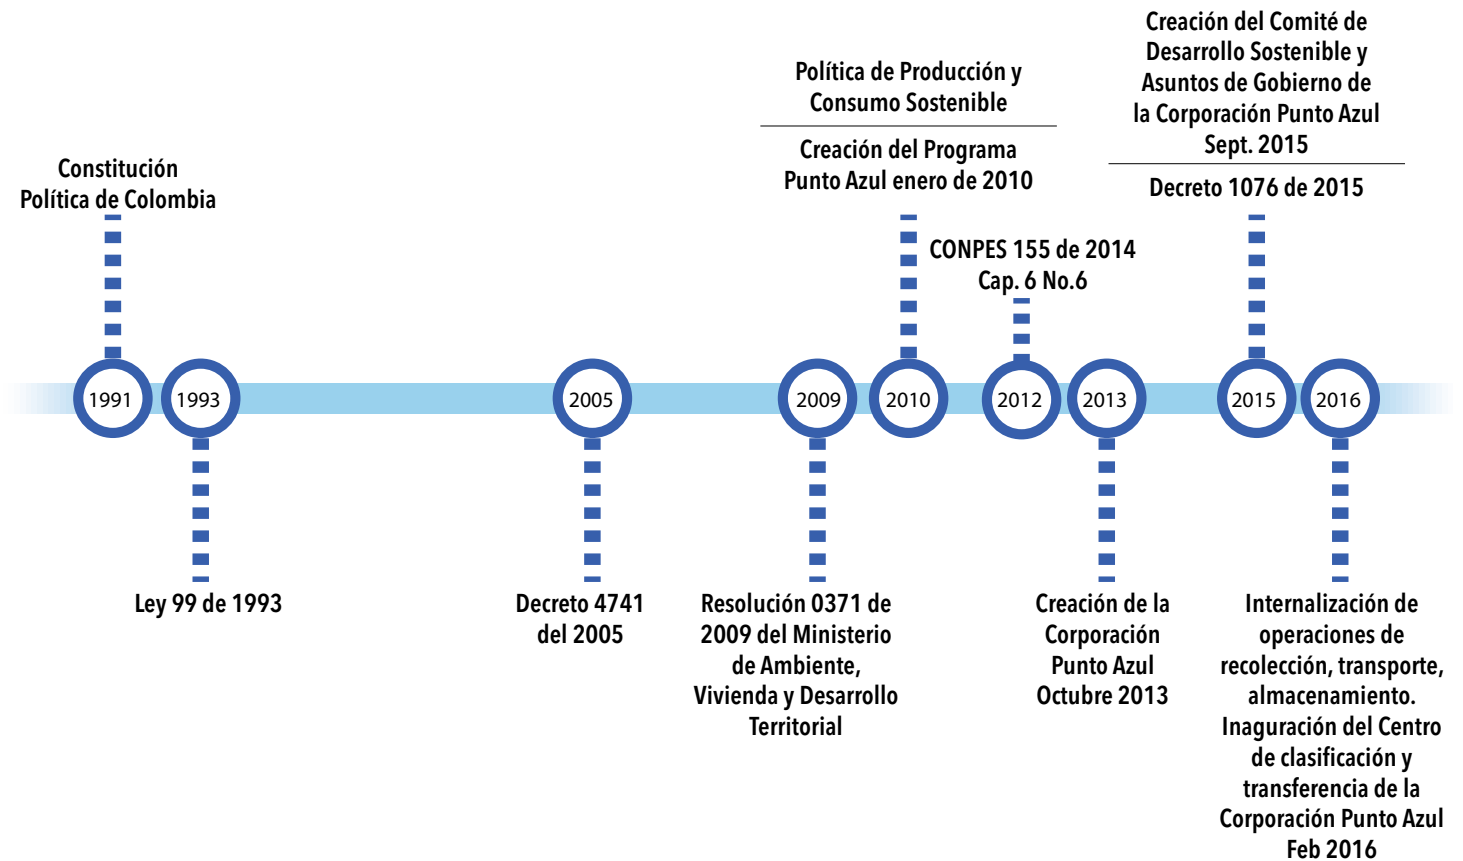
Constitución Política de Colombia

1991

1993

Ley 99 de 1993

2005

Decreto 4741 del 2005

2009

Resolución 0371 de 2009 del Ministerio de Ambiente, Vivienda y Desarrollo Territorial

Política de Producción y Consumo Sostenible

Creación del Programa Punto Azul enero de 2010

2010

CONPES 155 de 2014 Cap. 6 No.6

2012

2013

Creación de la Corporación Punto Azul Octubre 2013

Creación del Comité de Desarrollo Sostenible y Asuntos de Gobierno de la Corporación Punto Azul Sept. 2015

Decreto 1076 de 2015

2015

2016

Internalización de operaciones de recolección, transporte, almacenamiento. Inaguración del Centro de clasificación y transferencia de la Corporación Punto Azul Feb 2016